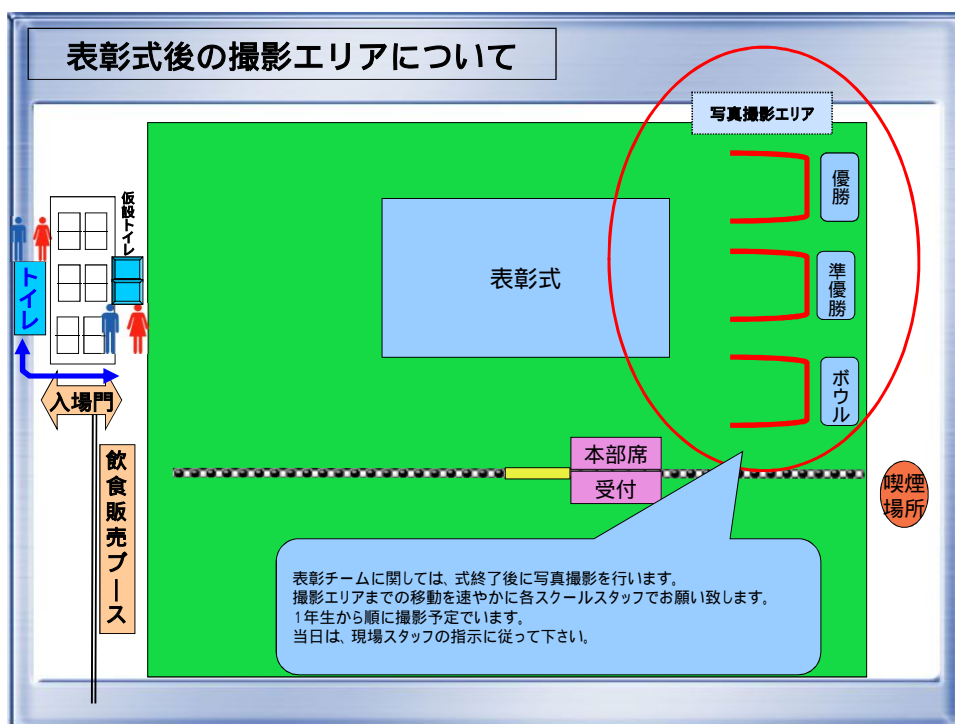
表彰式後の撮影エリアについて

写真撮影エリア

優勝

準優勝

ボウル

表彰式

仮設トイレ

トイレ

入場門

飲食販売ブース

本部席

受付

喫煙場所

表彰チームに関しては、式終了後に写真撮影を行います。
撮影エリアまでの移動を速やかに各スクールスタッフでお願い致します。
1年生から順に撮影予定でいます。
当日は、現場スタッフの指示に従って下さい。